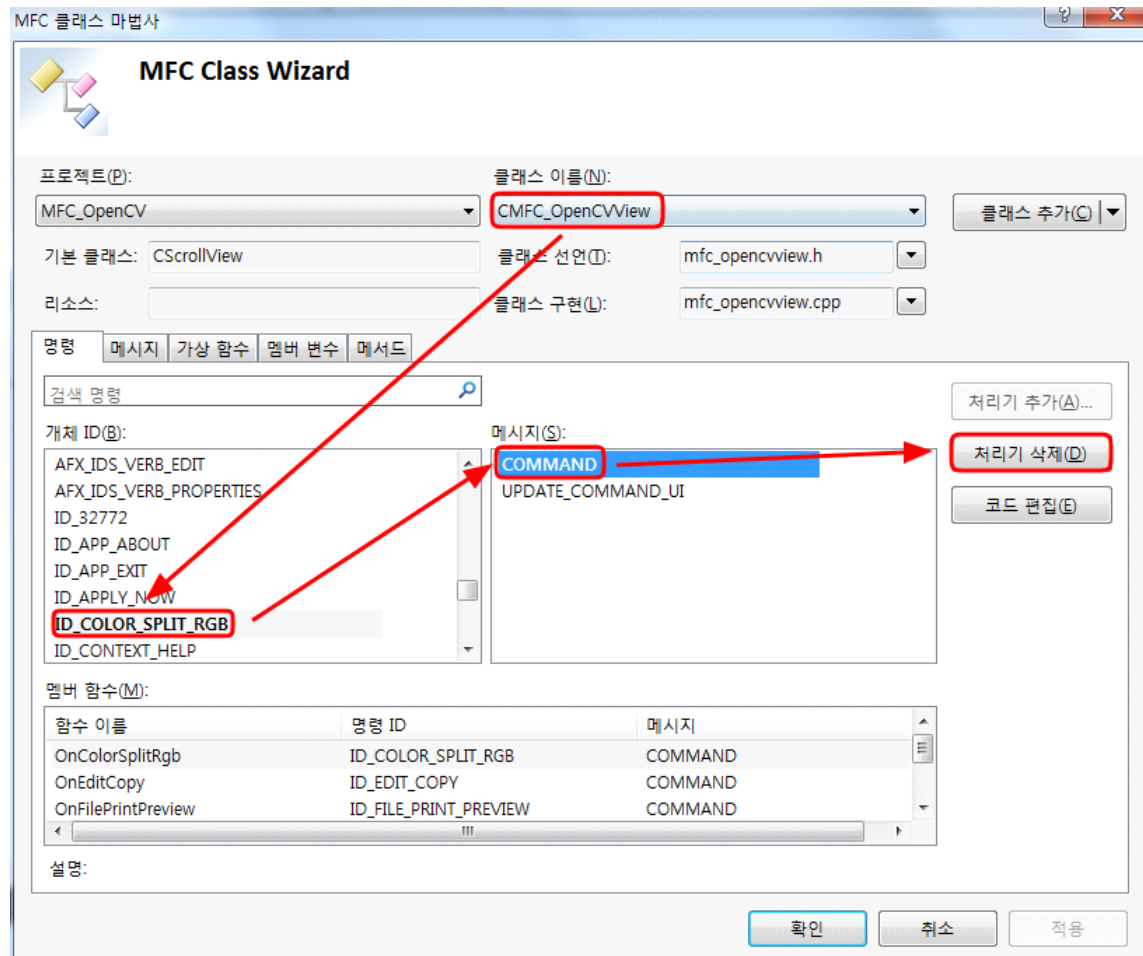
MFC 클래스 마법사

?

X

MFC Class Wizard

프로젝트(P):

MFC_OpenCV

클래스 이름(N):

CMFC_OpenCVView

클래스 추가(C)

기본 클래스:

CScrollView

클래스 선언(T):

mfc_opencvview.h

리소스:

클래스 구현(L):

mfc_opencvview.cpp

명령

메시지

가상 함수

멤버 변수

메서드

검색 명령

처리기 추가(A)...

개체 ID(B):

메시지(S):

처리기 삭제(D)

코드 편집(E)

AFX_IDS_VERB_EDIT
AFX_IDS_VERB_PROPERTIES
ID_32772
ID_APP_ABOUT
ID_APP_EXIT
ID_APPLY_NOW
ID_COLOR_SPLIT_RGB
ID_CONTEXT_HELP

COMMAND
UPDATE_COMMAND_UI

멤버 함수(M):

| 함수 이름 | 명령 ID | 메시지 |
|---|---|---|
| OnColorSplitRgb | ID_COLOR_SPLIT_RGB | COMMAND |
| OnEditCopy | ID_EDIT_COPY | COMMAND |
| OnFilePrintPreview | ID_FILE_PRINT_PREVIEW | COMMAND |

설명:

확인

취소

적용